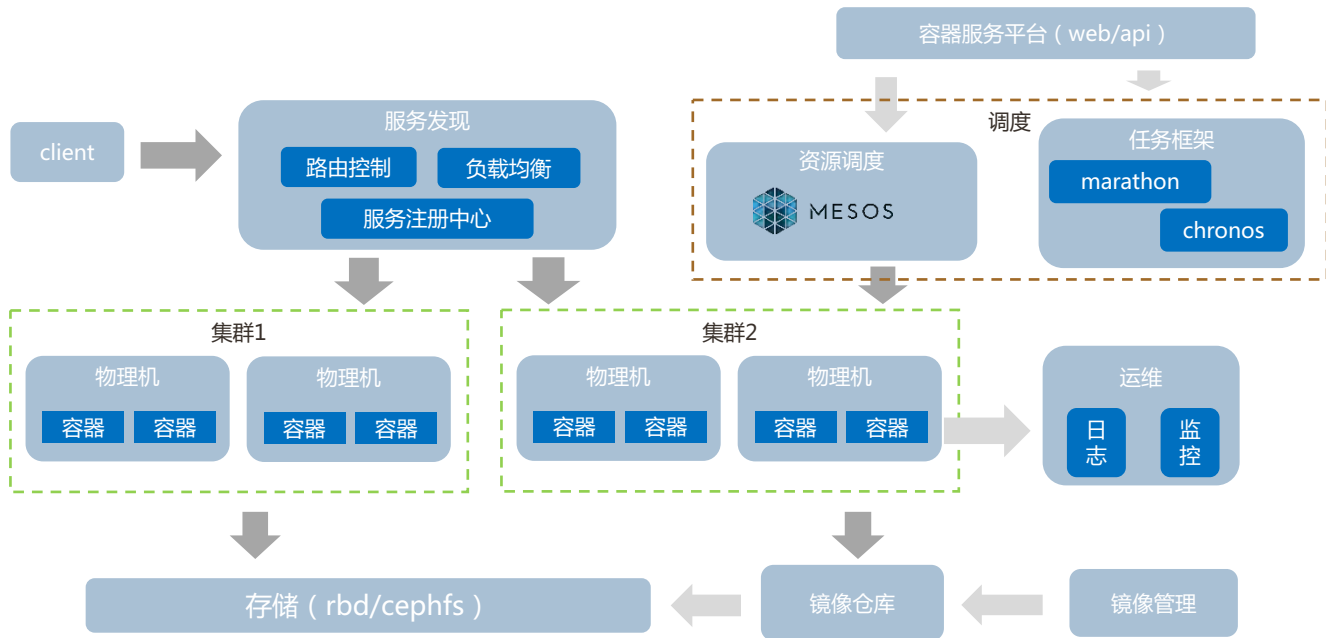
容器服务平台（web/api）

client

服务发现
路由控制
负载均衡
服务注册中心

调度
资源调度
MESOS
任务框架
marathon
chronos

集群1
物理机
容器
容器
物理机
容器
容器

集群2
物理机
容器
容器
物理机
容器
容器

运维
日志
监控

存储（rbd/cephfs）
镜像仓库
镜像管理